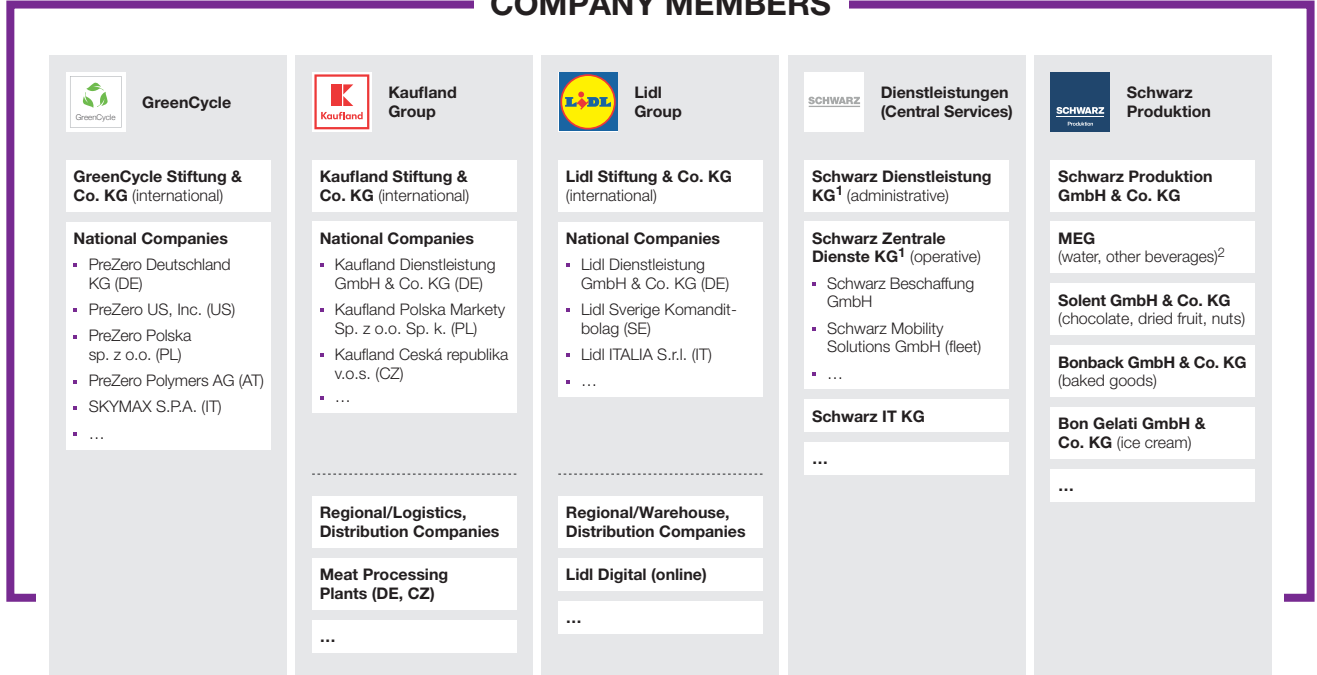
COMPANY MEMBERS

GreenCycle

GreenCycle

GreenCycle Stiftung & Co. KG (international)

National Companies
- PreZero Deutschland KG (DE)
- PreZero US, Inc. (US)
- PreZero Polska sp. z o.o. (PL)
- PreZero Polymers AG (AT)
- SKYMAX S.P.A. (IT)
- …

Kaufland

Kaufland Group

Kaufland Stiftung & Co. KG (international)

National Companies
- Kaufland Dienstleistung GmbH & Co. KG (DE)
- Kaufland Polska Markety Sp. z o.o. Sp. k. (PL)
- Kaufland Ceská republika v.o.s. (CZ)
- …

Regional/Logistics, Distribution Companies

Meat Processing Plants (DE, CZ)

…

LIDL

Lidl Group

Lidl Stiftung & Co. KG (international)

National Companies
- Lidl Dienstleistung GmbH & Co. KG (DE)
- Lidl Sverige Kommanditbolag (SE)
- Lidl ITALIA S.r.l. (IT)
- …

Regional/Warehouse, Distribution Companies

Lidl Digital (online)

…

SCHWARZ

Dienstleistungen (Central Services)

Schwarz Dienstleistung KG$^1$ (administrative)

Schwarz Zentrale Dienste KG$^1$ (operative)
- Schwarz Beschaffung GmbH
- Schwarz Mobility Solutions GmbH (fleet)
- …

Schwarz IT KG

…

SCHWARZ Produktion

Schwarz Produktion

Schwarz Produktion GmbH & Co. KG

MEG (water, other beverages)$^2$

Solent GmbH & Co. KG (chocolate, dried fruit, nuts)

Bonback GmbH & Co. KG (baked goods)

Bon Gelati GmbH & Co. KG (ice cream)

…